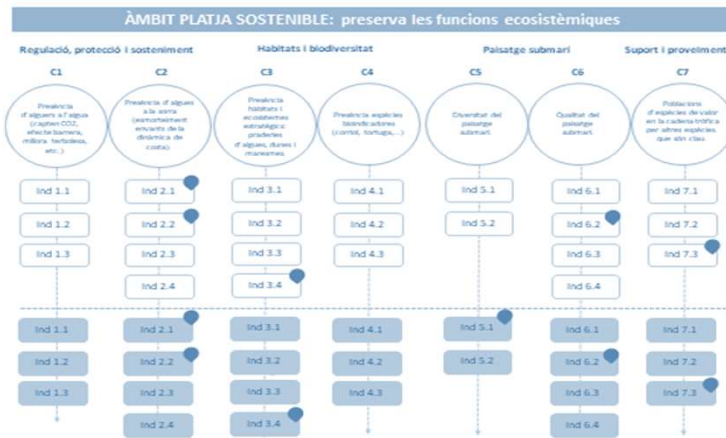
ÀMBIT PLATJA SOSTENIBLE: preserva les funcions ecosistèmiques

Regulació, protecció i sosteniment

Habitats i biodiversitat

Paisatge submarí

Suport i proveïment

C1

Presència d'algues a l'aigua (captien CO2, efecte barrera, millora terbolesa, etc.)

Ind 1.1

Ind 1.2

Ind 1.3

C2

Presència d'algues a la sorra (esmorteïment envants de la dinàmica de costa)

Ind 2.1

Ind 2.2

Ind 2.3

Ind 2.4

C3

Presència hàbitats i ecosistemes estratègics: pradeles d'algues, dunes i maresmes

Ind 3.1

Ind 3.2

Ind 3.3

Ind 3.4

C4

Presència espècies bioindicadores (corriol, tortuga,...)

Ind 4.1

Ind 4.2

Ind 4.3

C5

Diversitat del paisatge submarí

Ind 5.1

Ind 5.2

C6

Qualitat del paisatge submarí

Ind 6.1

Ind 6.2

Ind 6.3

Ind 6.4

C7

Poblacions d'espècies de valor en la cadena tròfica per altres espècies que són clau

Ind 7.1

Ind 7.2

Ind 7.3

Ind 1.1

Ind 1.2

Ind 1.3

Ind 2.1

Ind 2.2

Ind 2.3

Ind 2.4

Ind 3.1

Ind 3.2

Ind 3.3

Ind 3.4

Ind 4.1

Ind 4.2

Ind 4.3

Ind 5.1

Ind 5.2

Ind 6.1

Ind 6.2

Ind 6.3

Ind 6.4

Ind 7.1

Ind 7.2

Ind 7.3